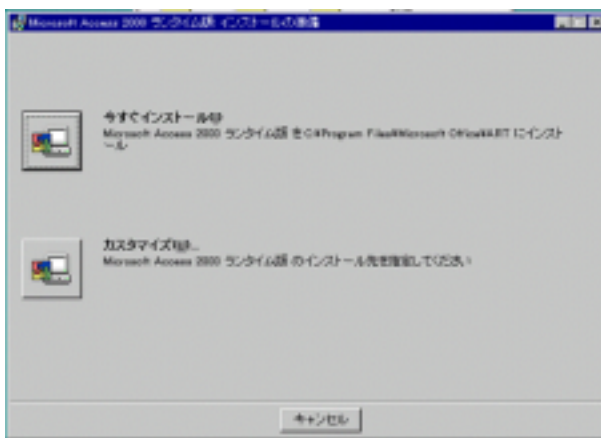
Microsoft Access 2000 ランタイム版 インストールの準備

今すぐインストール(I)
Microsoft Access 2000 ランタイム版 を C:¥Program Files¥Microsoft Office¥ART にインストール

カスタマイズ(C)...
Microsoft Access 2000 ランタイム版 のインストール先を指定してください

キャンセル